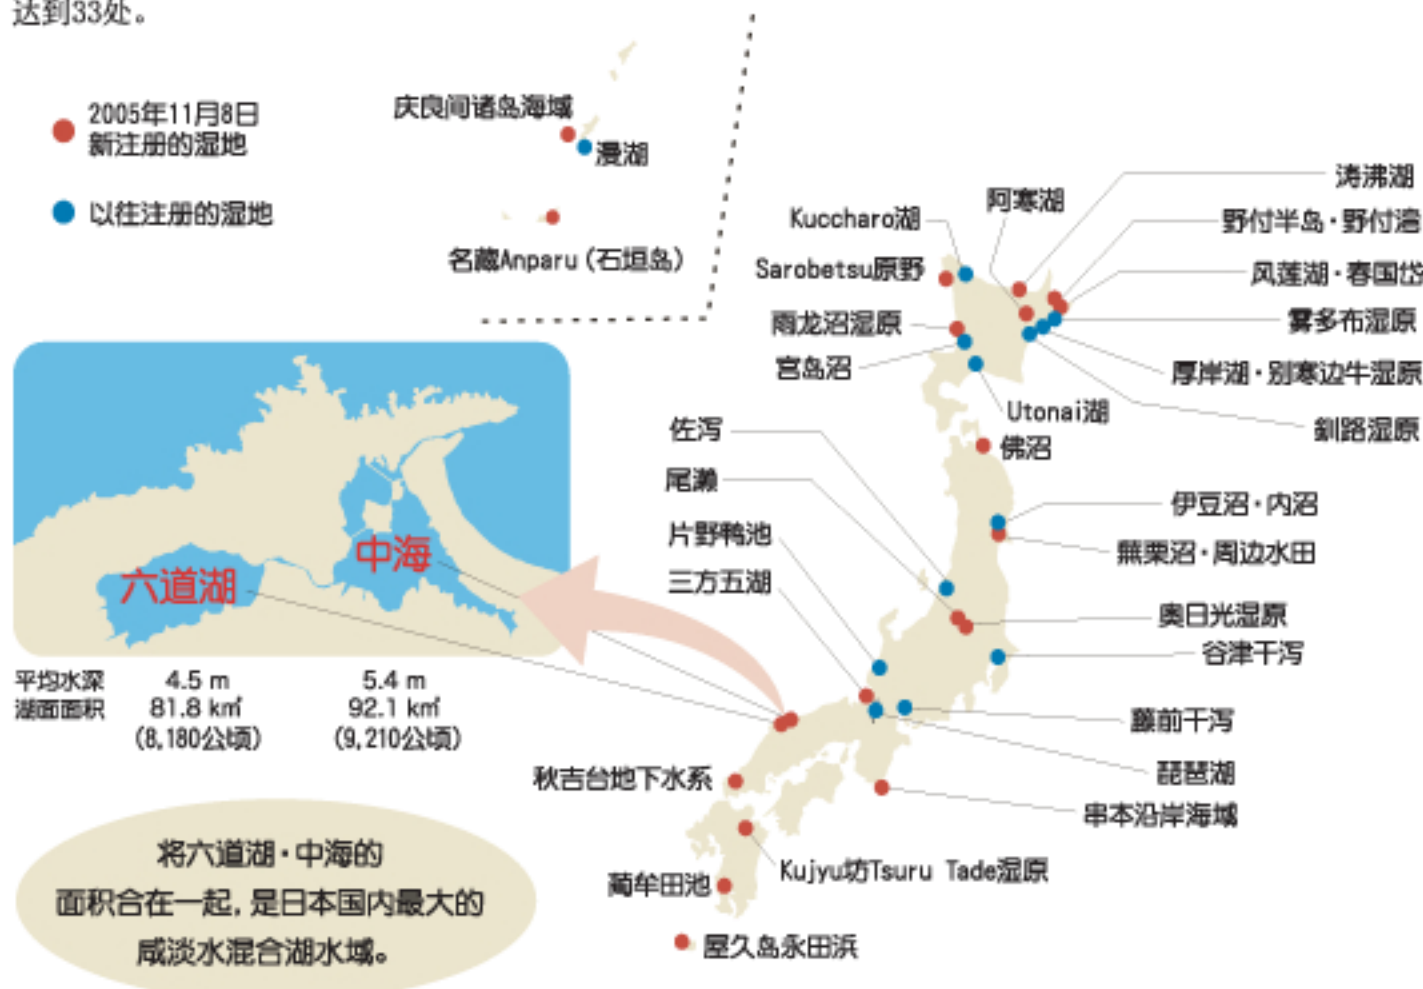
达到33处。

2005年11月8日 新注册的湿地

以往注册的湿地

庆良间诸岛海域

漫湖

名藏Anparu (石垣岛)

六道湖

中海

平均水深 4.5 m 5.4 m

湖面面积 81.8 km² 92.1 km²

(8,180公顷) (9,210公顷)

将六道湖·中海的面积合在一起，是日本国内最大的咸淡水混合湖水域。

Kuccharo湖

阿寒湖

涛沸湖

野付半岛·野付湾

风莲湖·春国岱

Sarobetsu原野

雾多布湿原

雨龙沼湿原

厚岸湖·别寒边牛湿原

宫岛沼

Utonai湖

釧路湿原

佐泻

佛沼

尾濑

伊豆沼·内沼

片野鸭池

蕪栗沼·周边水田

三方五湖

奥日光湿原

谷津干泻

藤前干泻

琵琶湖

秋吉台地下水系

串本沿岸海域

Kujyu坊Tsuru Tade湿原

藺牟田池

屋久岛永田浜